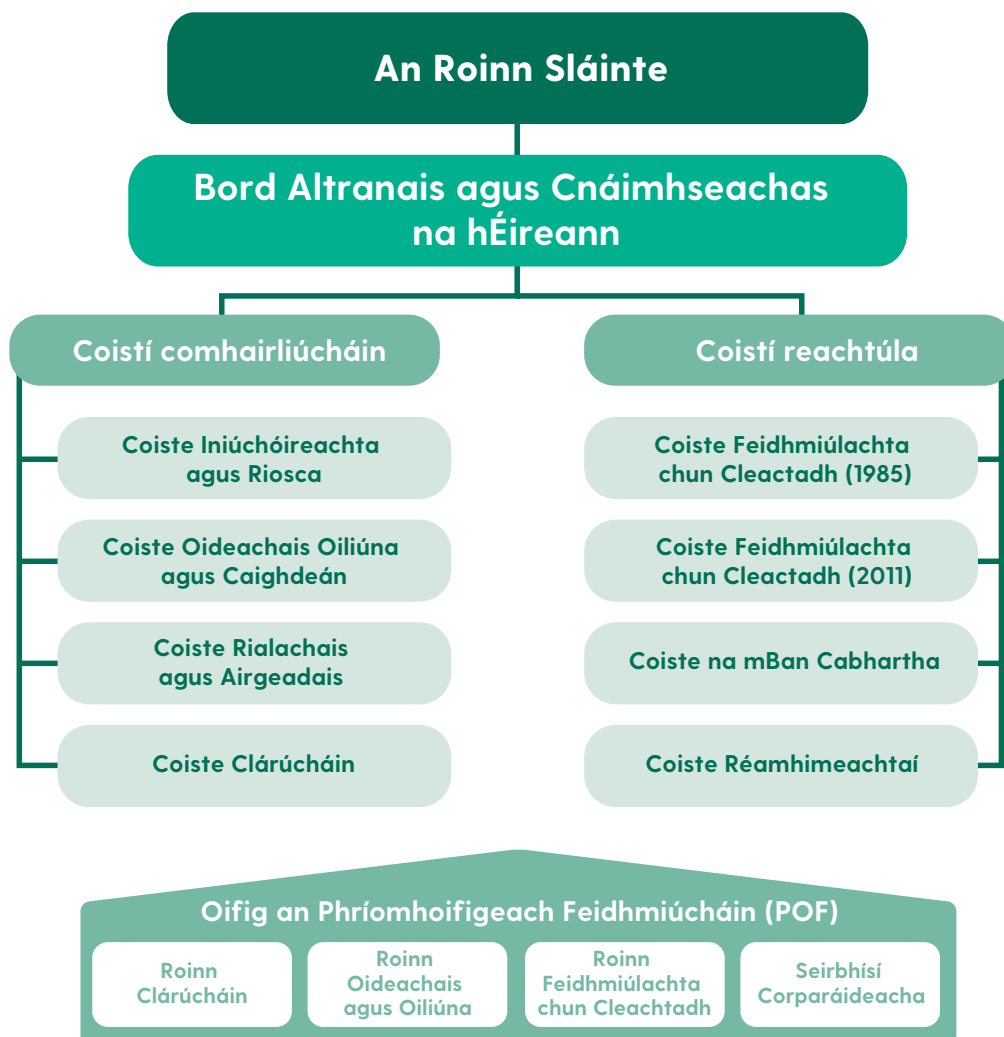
An Roinn Sláinte

Bord Altranais agus Cnáimhseachas na hÉireann

Coistí comhairliúcháin

Coiste Iniúchóireachta agus Riosca

Coiste Oideachais Oiliúna agus Caighdeán

Coiste Rialachais agus Airgeadais

Coiste Clárúcháin

Coistí reachtúla

Coiste Feidhmiúlachta chun Cleactadh (1985)

Coiste Feidhmiúlachta chun Cleactadh (2011)

Coiste na mBan Cabhartha

Coiste Réamhimeachtaí

Oifig an Phríomhoifigeach Feidhmiúcháin (POF)

Roinn Clárúcháin

Roinn Oideachais agus Oiliúna

Roinn Feidhmiúlachta chun Cleachtadh

Seirbhísí Corparáideacha